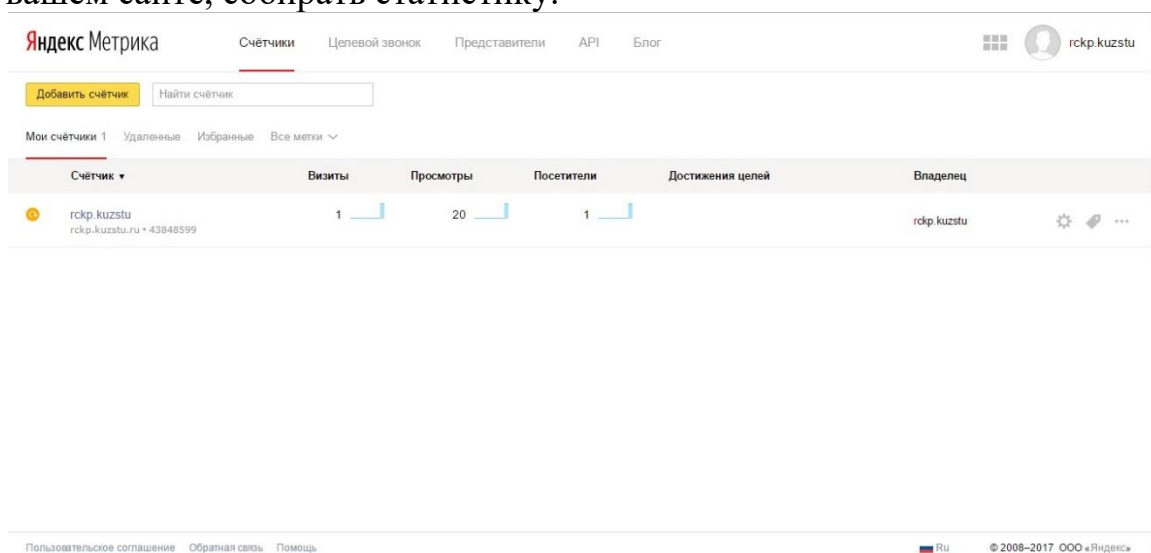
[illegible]

Яндекс Метрика Счётчики Целевой звонок Представители API Блог rckp.kuzstu

Добавить счётчик Найти счётчик

Мои счётчики 1 Удаленные Избранные Все метки

| Счётчик | Визиты | Просмотры | Посетители | Достижения целей | Владелец |
|---|---|---|---|---|---|
| rckp.kuzstu rckp.kuzstu.ru • 43848599 | 1 | 20 | 1 | | rckp.kuzstu |

Пользовательское соглашение Обратная связь Помощь Ru © 2008–2017 ООО «Яндекс»